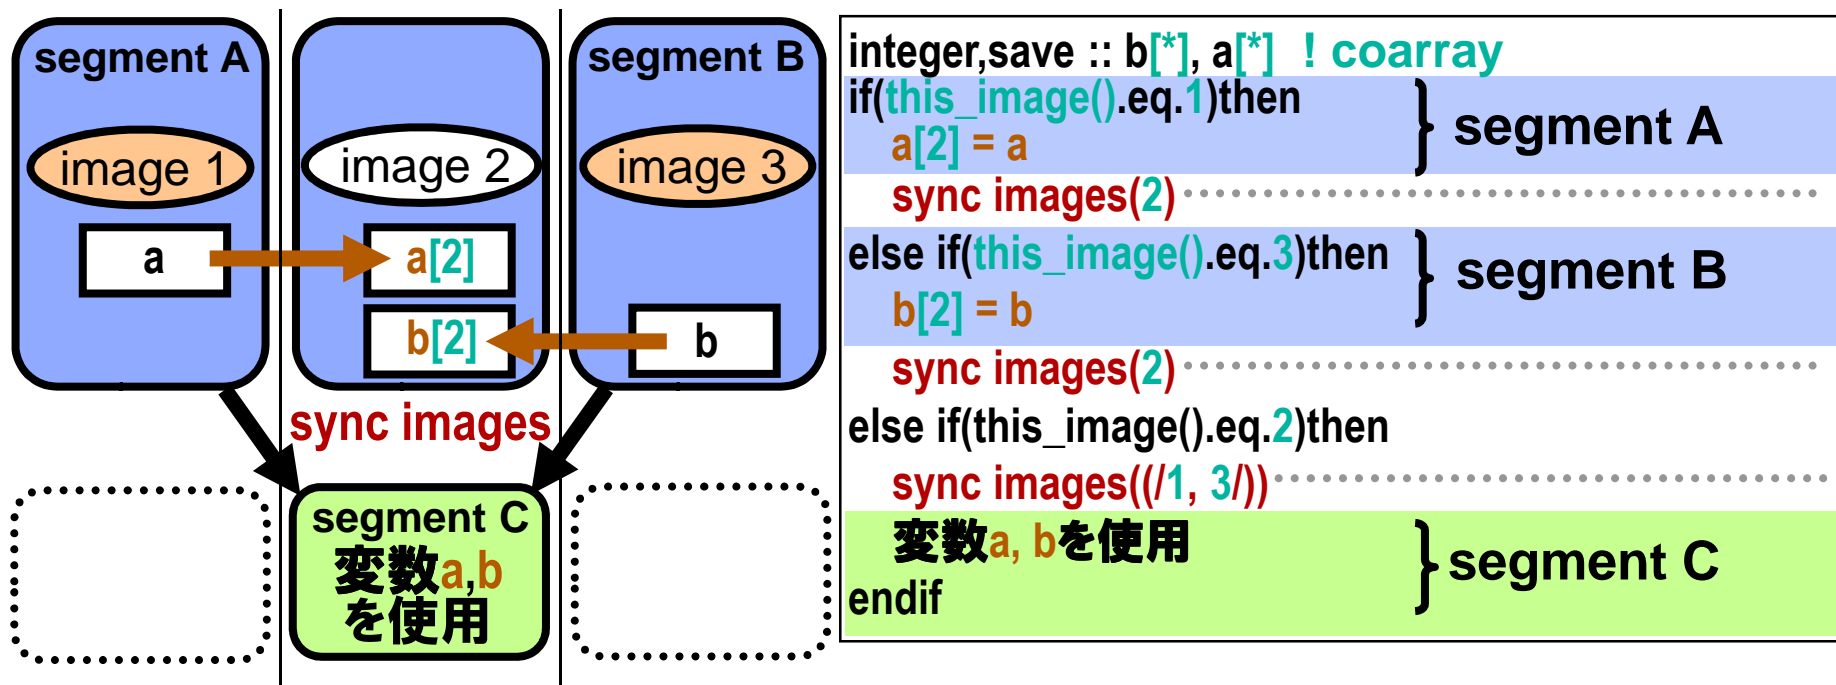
segment A

image 1

a

image 2

a[2]

b[2]

segment B

image 3

b

sync images

segment C
変数a,b
を使用

integer,save :: b[*], a[*] ! coarray
if(this_image().eq.1)then
a[2] = a
} segment A
sync images(2)
else if(this_image().eq.3)then
b[2] = b
} segment B
sync images(2)
else if(this_image().eq.2)then
sync images((/1, 3/))
変数a, bを使用
endif
} segment C